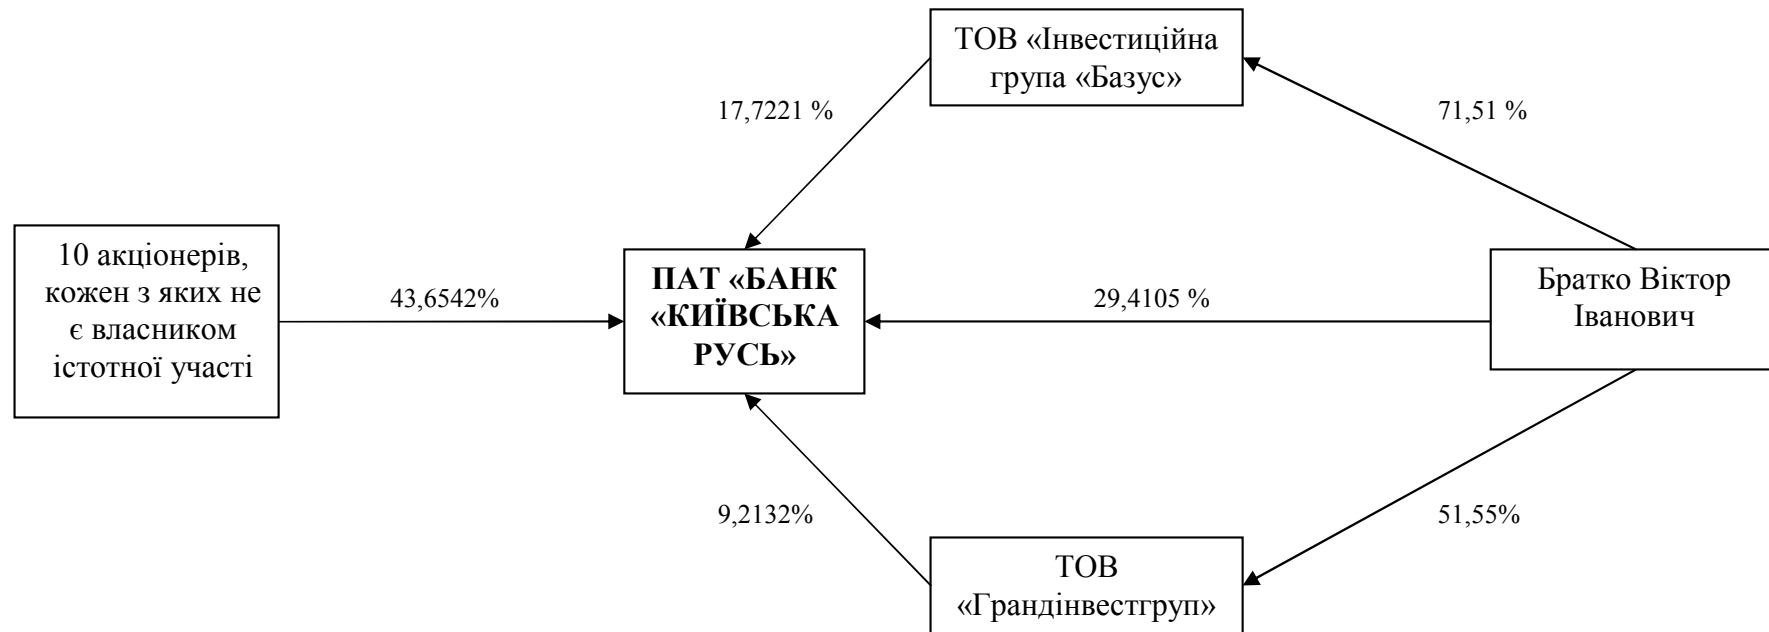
ТОВ «Інвестиційна група «Базус»

17,7221 %

71,51 %

10 акціонерів, кожен з яких не є власником істотної участі

43,6542%

ПАТ «БАНК «КИЇВСЬКА РУСЬ»

29,4105 %

Братко Віктор Іванович

9,2132%

51,55%

ТОВ «Грандінвестгруп»